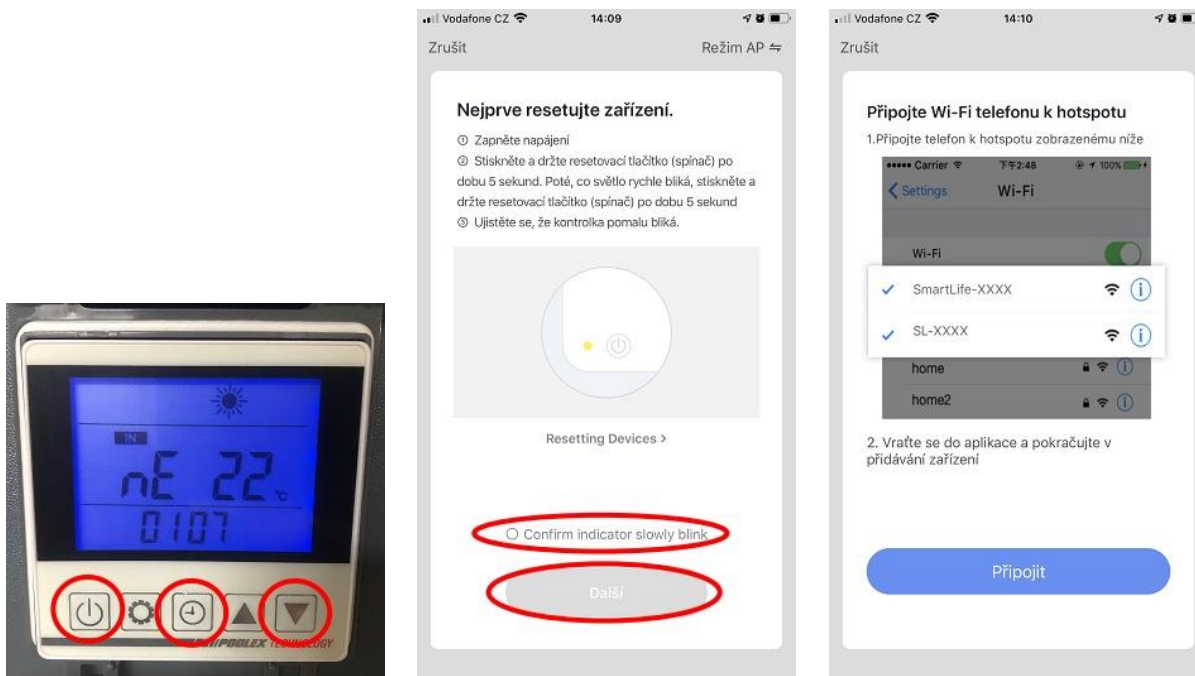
IN
nE 22 °C
0107
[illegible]POOLEX TECHNOLOGY

Vodafone CZ 14:09
Zrušit
Režim AP ⇋

Nejprve resetujte zařízení.
① Zapněte napájení
② Stiskněte a držte resetovací tlačítko (spínač) po dobu 5 sekund. Poté, co světlo rychle bliká, stiskněte a držte resetovací tlačítko (spínač) po dobu 5 sekund
③ Ujistěte se, že kontrolka pomalu bliká.

Resetting Devices >

Confirm indicator slowly blink

Další

Vodafone CZ 14:10
Zrušit

Připojte Wi-Fi telefonu k hotspotu
1.Připojte telefon k hotspotu zobrazenému níže

Carrier 下午2:48 100%
Settings Wi-Fi
Wi-Fi
SmartLife-XXXX
SL-XXXX
home
home2

2. Vraťte se do aplikace a pokračujte v přidávání zařízení

Připojit